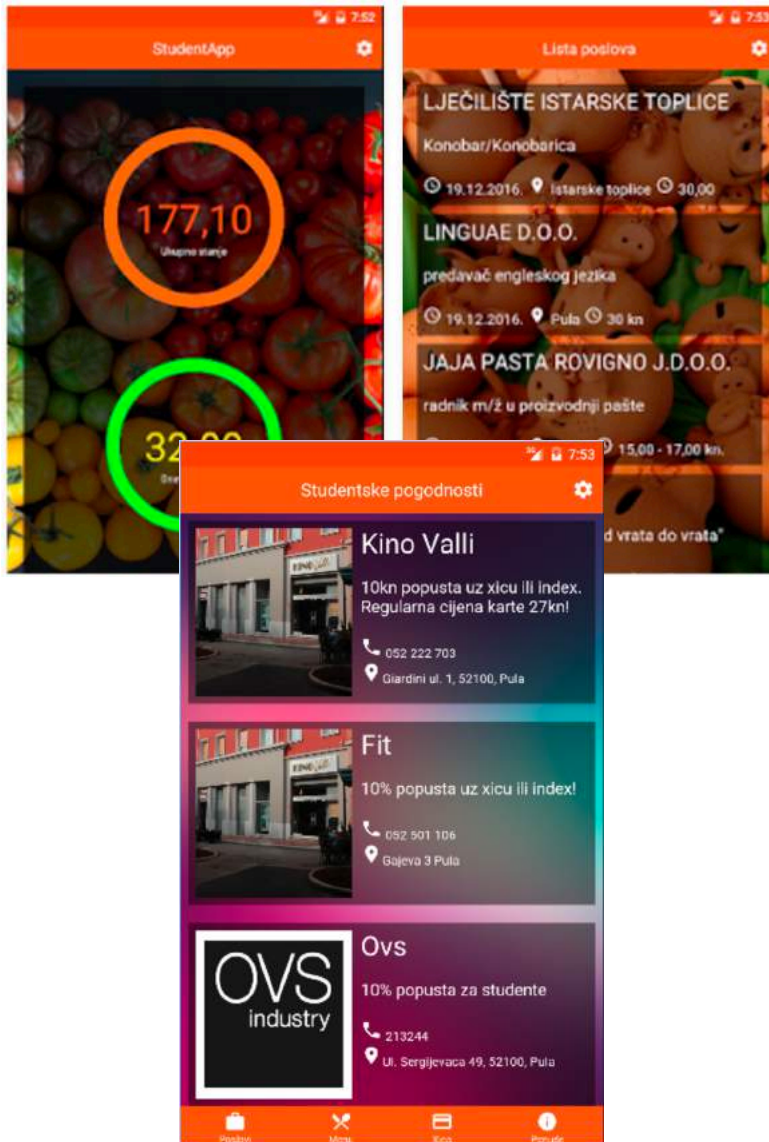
7:52
StudentApp

177,10
Ukupno stanje

32,00
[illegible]

7:53
Lista poslova

LJEČILIŠTE ISTARSKE TOPLICE
Konobar/Konobarica
19.12.2016. Istarske toplice 30,00

LINGUAE D.O.O.
predavač engleskog jezika
19.12.2016. Pula 30 kn

JAJA PASTA ROVIGNO J.D.O.O.
radnik m/ž u proizvodnji pašte
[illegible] 15,00 - 17,00 kn.

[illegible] d vrata do vrata"

7:53
Studentske pogodnosti

Kino Valli
10kn popusta uz xicu ili index. Regularna cijena karte 27kn!
052 222 703
Giardini ul. 1, 52100, Pula

Fit
10% popusta uz xicu ili index!
052 501 106
Gajeva 3 Pula

Ovs
OVS industry
10% popusta za studente
213244
Ul. Sergijevaca 49, 52100, Pula

Poslovi
Menze
Xica
Ponude